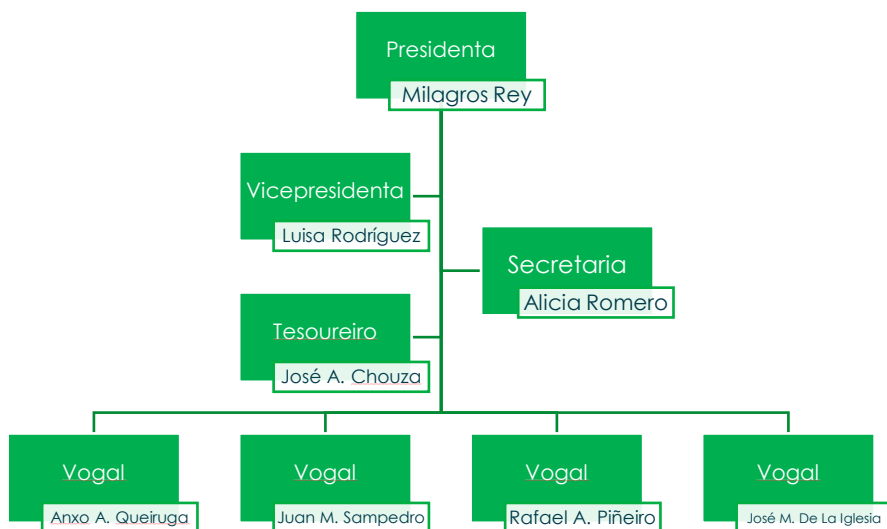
Presidenta
Milagros Rey

Vicepresidenta
Luisa Rodríguez

Secretaria
Alicia Romero

Tesoureiro
José A. Chouza

Vogal
Anxo A. Queiruga

Vogal
Juan M. Sampedro

Vogal
Rafael A. Piñeiro

Vogal
José M. De La Iglesia